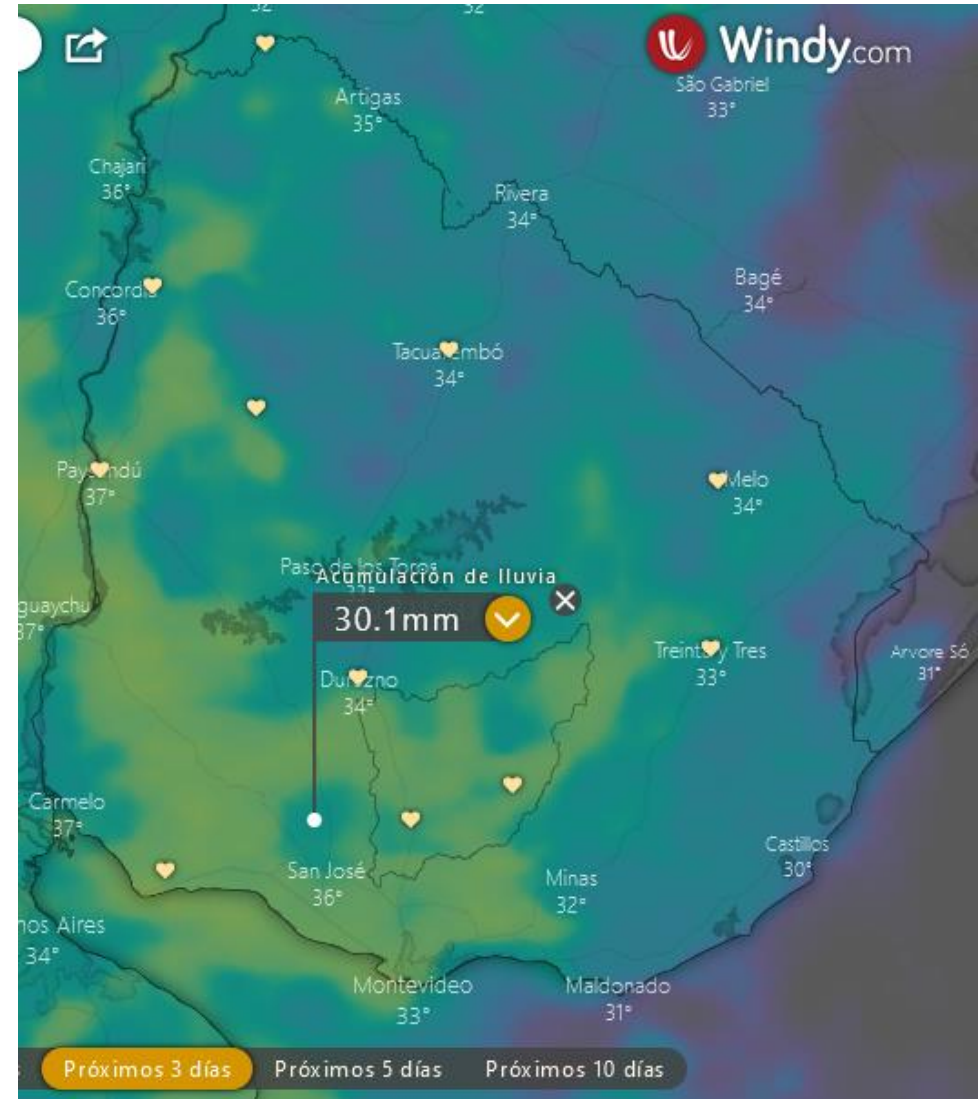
Windy.com

São Gabriel
33°

Artigas
35°

Chajarí
36°

Rivera
34°

Bagé
34°

Concordia
36°

Tacuarembó
34°

Paysandú
37°

Melo
34°

Paso de los Toros

Acumulación de lluvia
30.1mm

Gualeguaychú
37°

Treinta y Tres
33°

Arvore Só
31°

Durazno
34°

Carmelo
37°

Castillos
30°

San José
36°

Minas
32°

Buenos Aires
34°

Montevideo
33°

Maldonado
31°

Próximos 3 días
Próximos 5 días
Próximos 10 días